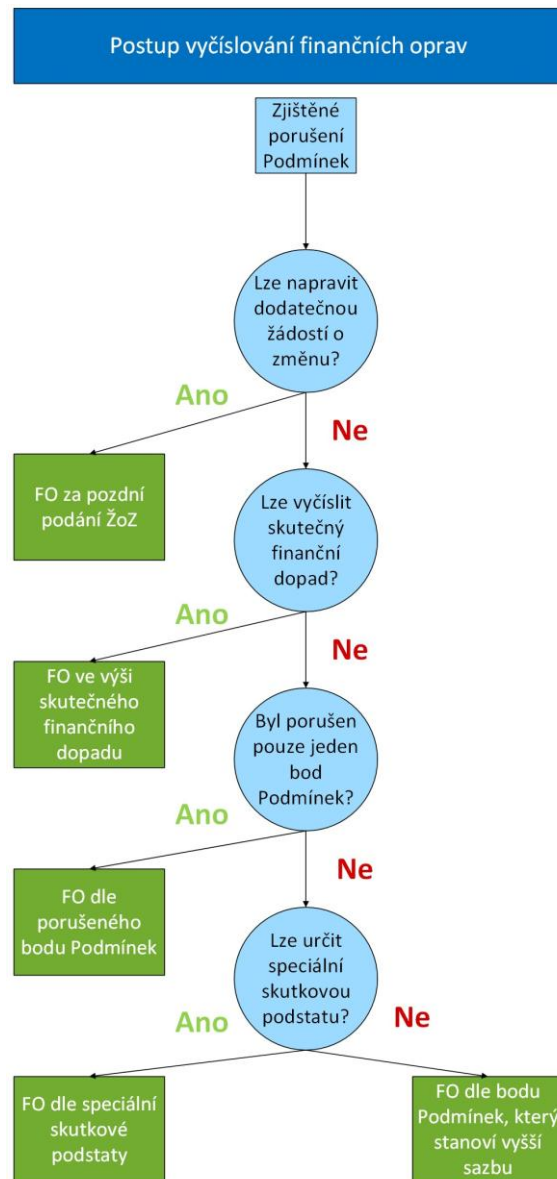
Postup vyčíslování finančních oprav

Zjištěné porušení Podmínek

Lze napravit dodatečnou žádostí o změnu?

Ano

Ne

FO za pozdní podání ŽoZ

Lze vyčíslit skutečný finanční dopad?

Ano

Ne

FO ve výši skutečného finančního dopadu

Byl porušen pouze jeden bod Podmínek?

Ano

Ne

FO dle porušeného bodu Podmínek

Lze určit speciální skutkovou podstatu?

Ano

Ne

FO dle speciální skutkové podstaty

FO dle bodu Podmínek, který stanoví vyšší sazbu